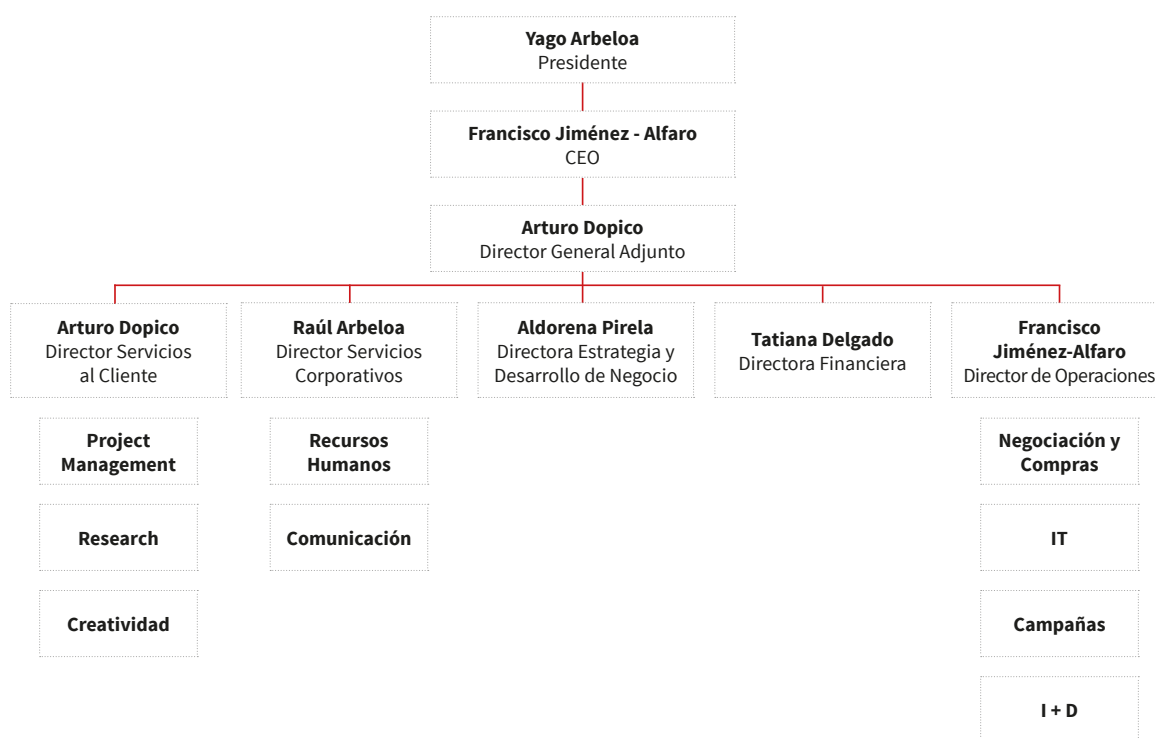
Yago Arbeloa
Presidente

Francisco Jiménez - Alfaro
CEO

Arturo Dopico
Director General Adjunto

Arturo Dopico
Director Servicios al Cliente

Project Management

Research

Creatividad

Raúl Arbeloa
Director Servicios Corporativos

Recursos Humanos

Comunicación

Aldorena Pirela
Directora Estrategia y Desarrollo de Negocio

Tatiana Delgado
Directora Financiera

Francisco Jiménez-Alfaro
Director de Operaciones

Negociación y Compras

IT

Campañas

I + D